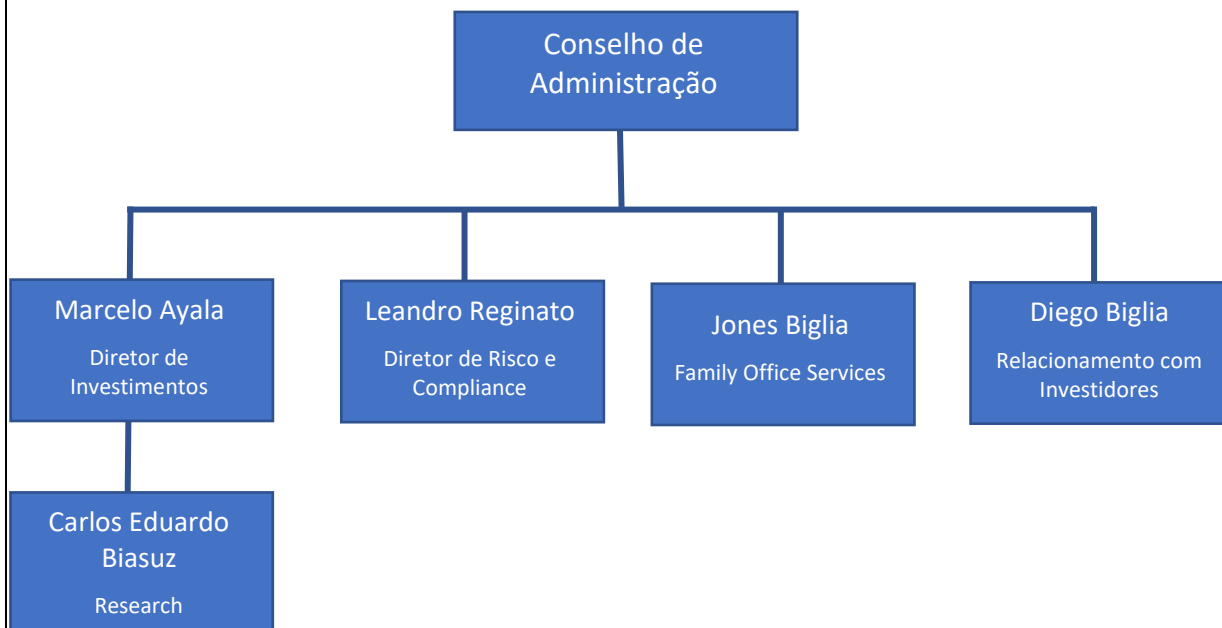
Conselho de Administração

Marcelo Ayala
Diretor de Investimentos

Leandro Reginato
Diretor de Risco e Compliance

Jones Biglia
Family Office Services

Diego Biglia
Relacionamento com Investidores

Carlos Eduardo Biasuz
Research